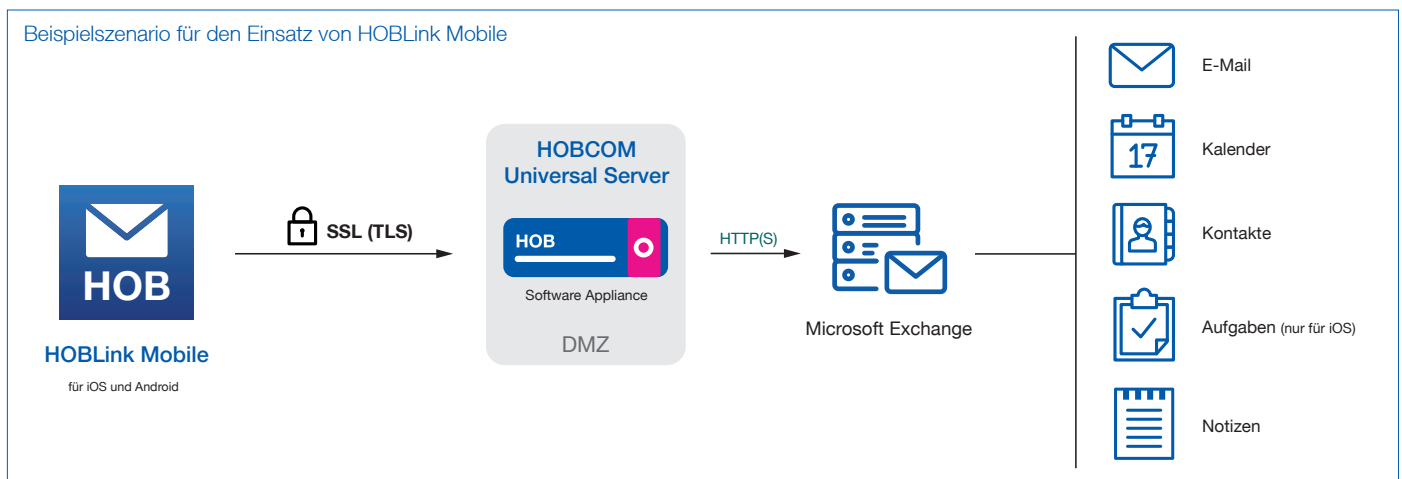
Beispielszenario für den Einsatz von HOBLink Mobile

HOB

HOBLink Mobile

für iOS und Android

SSL (TLS)

HOBCOM Universal Server

HOB

Software Appliance

DMZ

HTTP(S)

Microsoft Exchange

E-Mail

17

Kalender

Kontakte

Aufgaben (nur für iOS)

Notizen